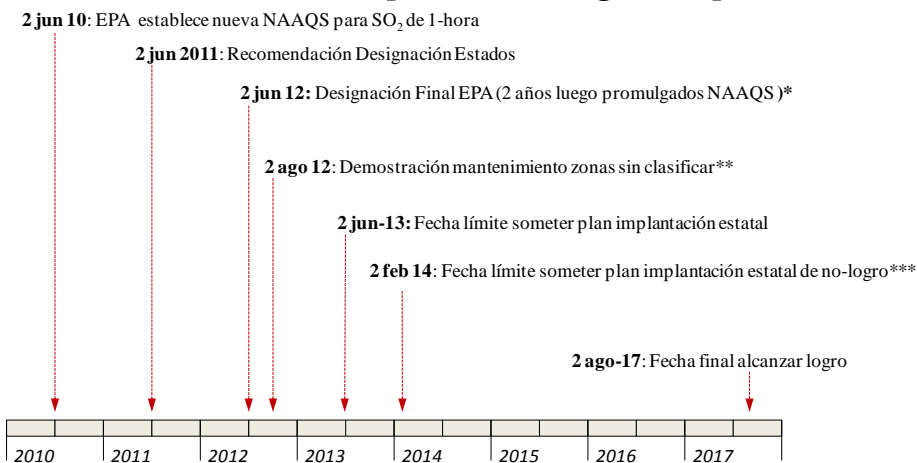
**2 jun 10**: EPA establece nueva NAAQS para $SO_2$ de 1-hora

**2 jun 2011**: Recomendación Designación Estados

**2 jun 12:** Designación Final EPA (2 años luego promulgados NAAQS )*

**2 ago 12**: Demostración mantenimiento zonas sin clasificar**

**2 jun-13:** Fecha límite someter plan implantación estatal

**2 feb 14**: Fecha límite someter plan implantación estatal de no-logro***

**2 ago-17**: Fecha final alcanzar logro

2010 2011 2012 2013 2014 2015 2016 2017